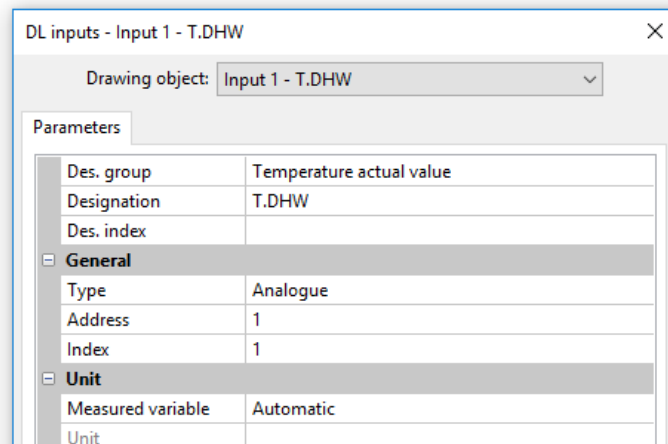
DL inputs - Input 1 - T.DHW

Drawing object: Input 1 - T.DHW

Parameters

| | |
|---|---|
| Des. group | Temperature actual value |
| Designation | T.DHW |
| Des. index | |
| General | |
| Type | Analogue |
| Address | 1 |
| Index | 1 |
| Unit | |
| Measured variable | Automatic |
| Unit | |